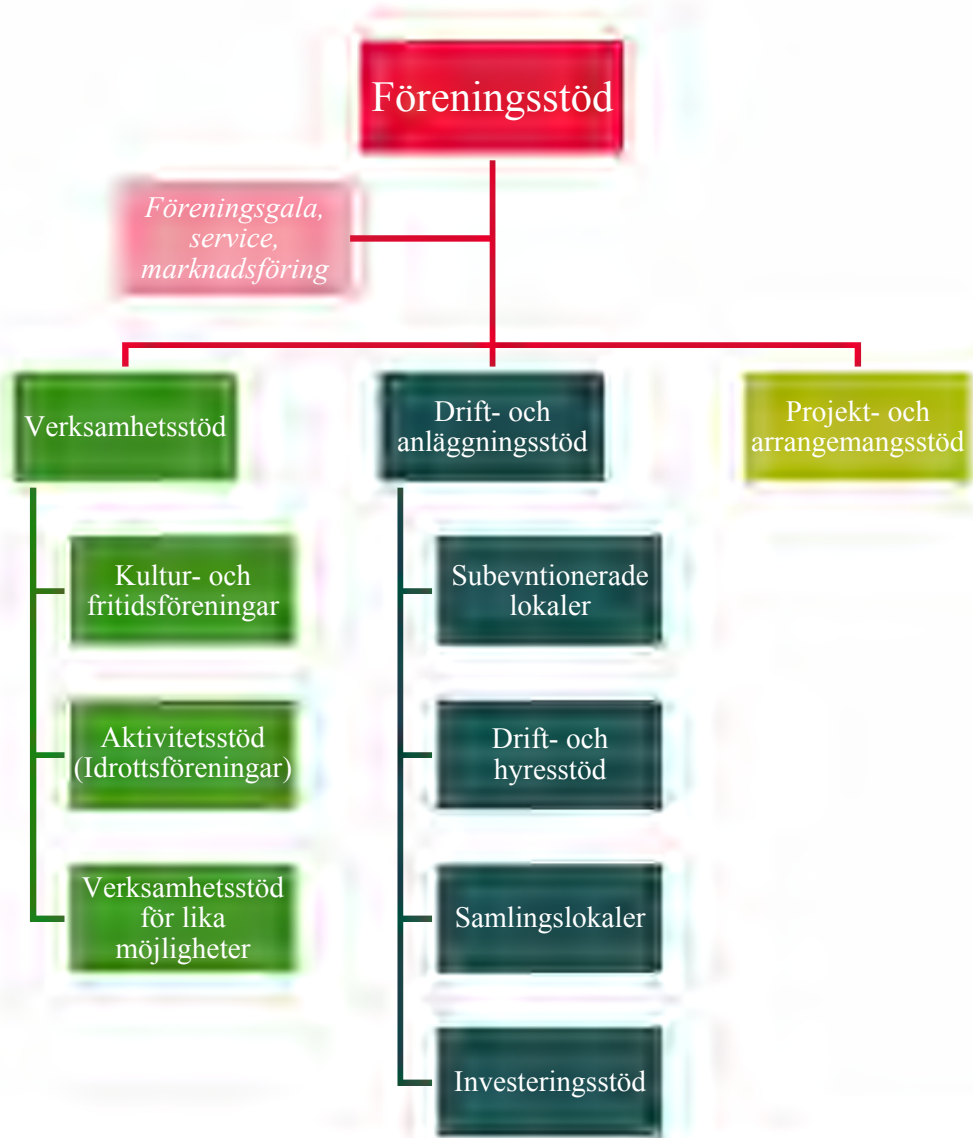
Föreningsstöd

Föreningsgala, service, marknadsföring

Verksamhetsstöd

Drift- och anläggningsstöd

Projekt- och arrangemangsstöd

Kultur- och fritidsföreningar

Aktivitetsstöd (Idrottsföreningar)

Verksamhetsstöd för lika möjligheter

Subevntionerade lokaler

Drift- och hyresstöd

Samlingslokaler

Investeringsstöd